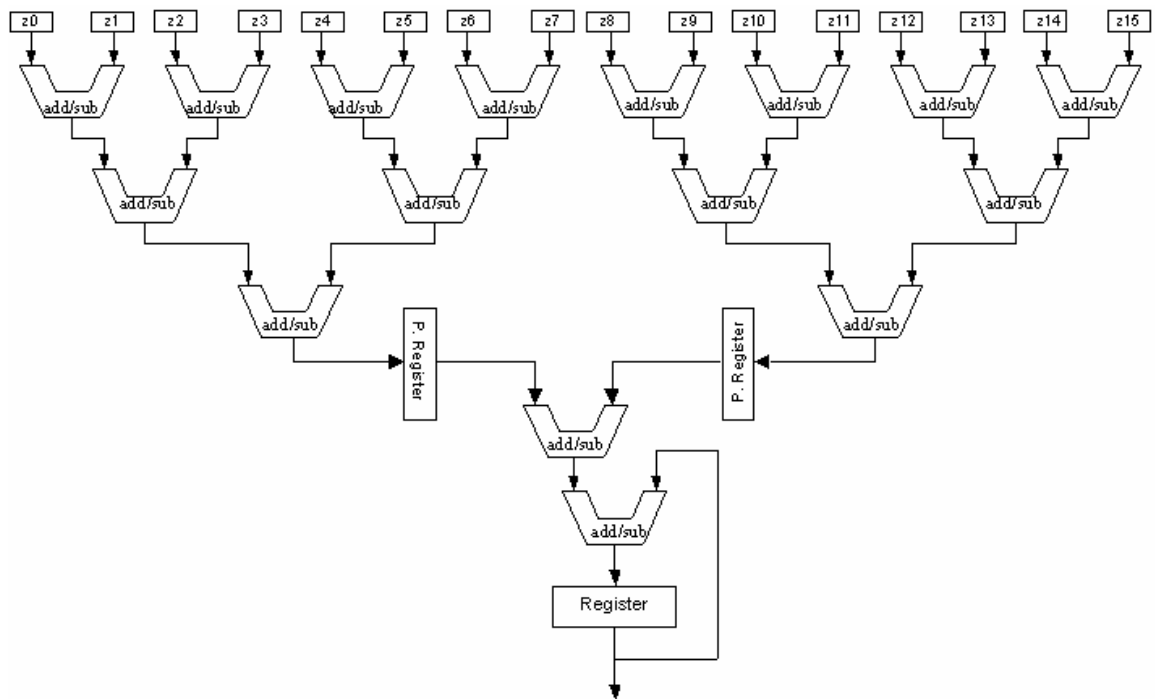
z0 z1 z2 z3 z4 z5 z6 z7 z8 z9 z10 z11 z12 z13 z14 z15

add/sub add/sub add/sub add/sub add/sub add/sub add/sub add/sub

add/sub add/sub add/sub add/sub

add/sub add/sub

P. Register P. Register

add/sub

add/sub

Register